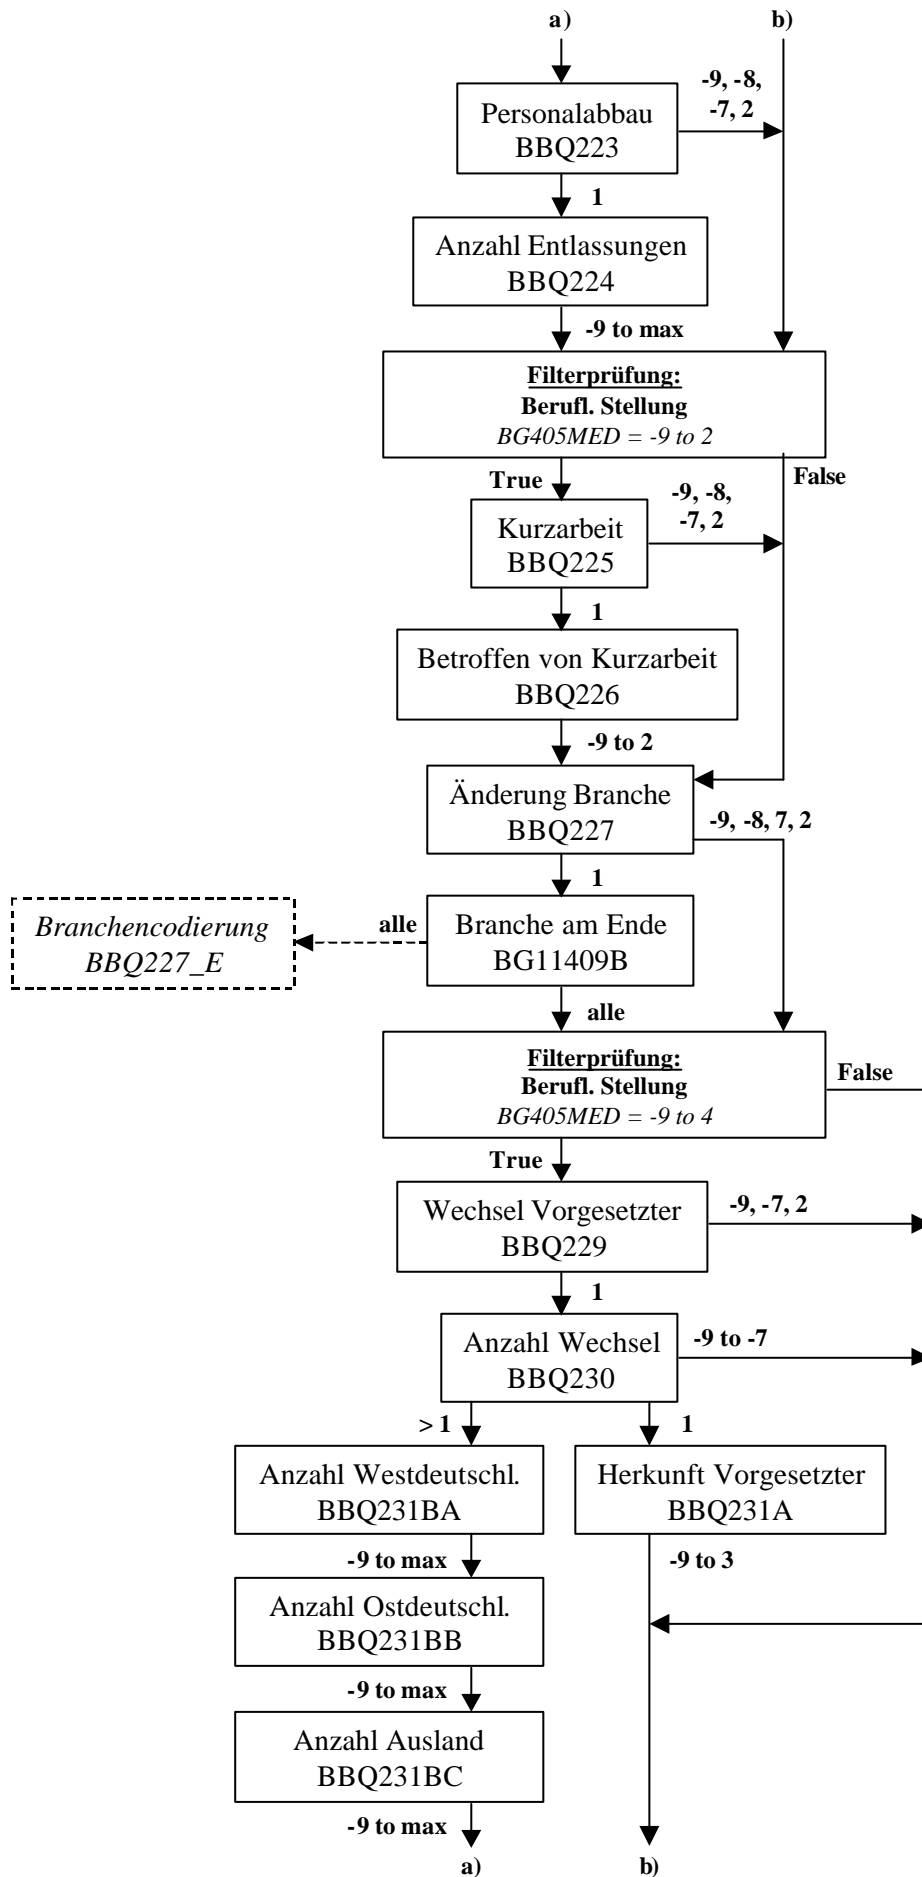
a)

b)

Personalabbau
BBQ223

-9, -8, -7, 2

1

Anzahl Entlassungen
BBQ224

-9 to max

Filterprüfung:
Berufl. Stellung
BG405MED = -9 to 2

True

False

Kurzarbeit
BBQ225

-9, -8, -7, 2

1

Betroffen von Kurzarbeit
BBQ226

-9 to 2

Änderung Branche
BBQ227

-9, -8, 7, 2

1

Branchencodierung
BBQ227_E

alle

Branche am Ende
BG11409B

alle

Filterprüfung:
Berufl. Stellung
BG405MED = -9 to 4

False

True

Wechsel Vorgesetzter
BBQ229

-9, -7, 2

1

Anzahl Wechsel
BBQ230

-9 to -7

> 1

1

Anzahl Westdeutschl.
BBQ231BA

Herkunft Vorgesetzter
BBQ231A

-9 to max

-9 to 3

Anzahl Ostdeutschl.
BBQ231BB

-9 to max

Anzahl Ausland
BBQ231BC

-9 to max

a)

b)